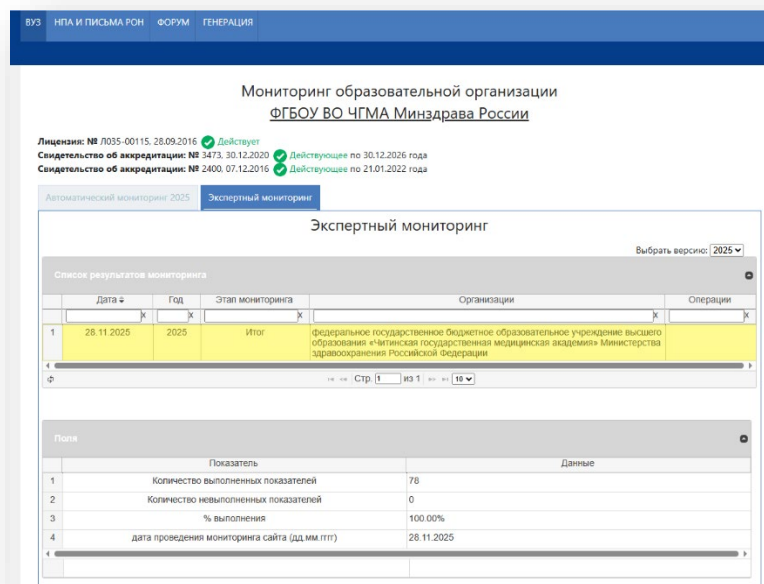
ВУЗ НПА И ПИСЬМА РОН ФОРУМ ГЕНЕРАЦИЯ

Мониторинг образовательной организации
ФГБОУ ВО ЧГМА Минздрава России

Лицензия: № Л035-00115, 28.09.2016 Действует
Свидетельство об аккредитации: № 3473, 30.12.2020 Действующее по 30.12.2026 года
Свидетельство об аккредитации: № 2400, 07.12.2016 Действующее по 21.01.2022 года

Автоматический мониторинг 2025 Экспертный мониторинг

Экспертный мониторинг

Выбрать версию: 2025

Список результатов мониторинга

| | Дата | Год | Этап мониторинга | Организации | Операции |
|---|---|---|---|---|---|
| 1 | 28.11.2025 | 2025 | Итог | федеральное государственное бюджетное образовательное учреждение высшего образования «Читинская государственная медицинская академия» Министерства здравоохранения Российской Федерации | |

Стр. 1 из 1 10

Поля

| | Показатель | Данные |
|---|---|---|
| 1 | Количество выполненных показателей | 78 |
| 2 | Количество невыполненных показателей | 0 |
| 3 | % выполнения | 100.00% |
| 4 | дата проведения мониторинга сайта (дд.мм.гггг) | 28.11.2025 |